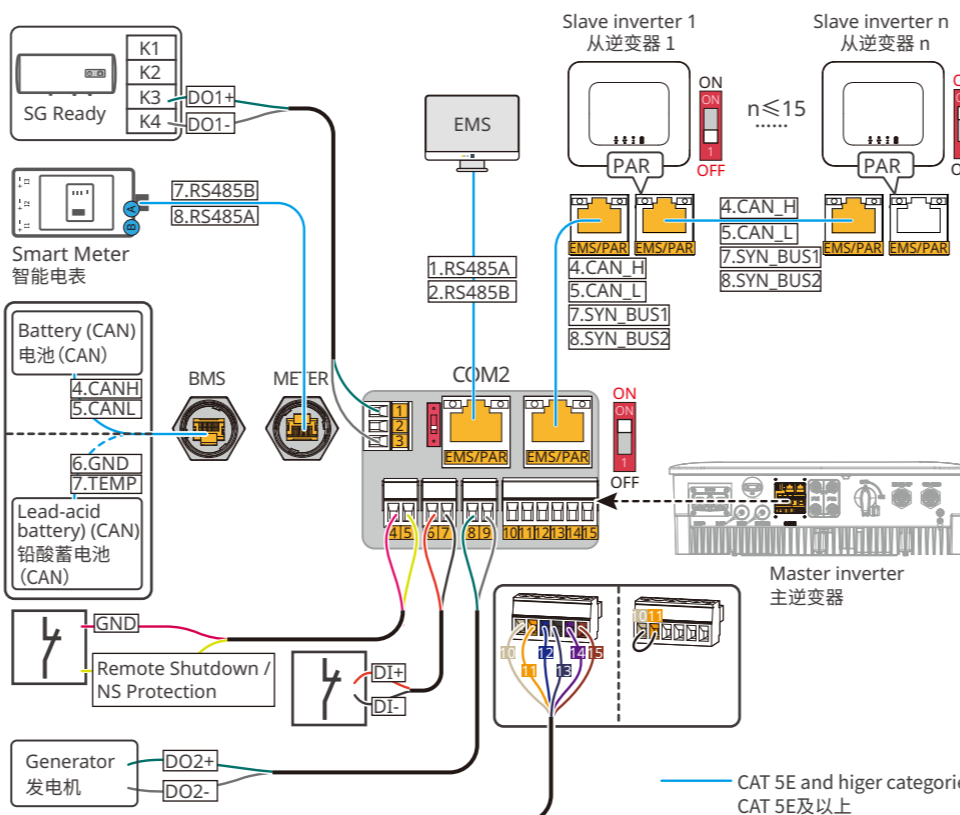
Slave inverter 1
从逆变器 1

Slave inverter n
从逆变器 n

ON
ON
1
OFF

n≤15
......

PAR
PAR

K1
K2
K3
K4
SG Ready
DO1+
DO1-

EMS

7.RS485B
8.RS485A
Smart Meter
智能电表

EMS/PAR
EMS/PAR
EMS/PAR
EMS/PAR

4.CAN_H
5.CAN_L
7.SYN_BUS1
8.SYN_BUS2

4.CAN_H
5.CAN_L
7.SYN_BUS1
8.SYN_BUS2

1.RS485A
2.RS485B

Battery (CAN)
电池(CAN)
4.CANH
5.CANL
6.GND
7.TEMP
Lead-acid battery) (CAN)
铅酸蓄电池
(CAN)

BMS
METER
COM2

1
2
3
EMS/PAR
EMS/PAR

ON
ON
1
OFF

4 5 6 7 8 9 10 11 12 13 14 15

Master inverter
主逆变器

GND
Remote Shutdown / NS Protection

DI+
DI-

10 11 12 13 14 15
10 11

Generator
发电机
DO2+
DO2-

CAT 5E and higer categori
CAT 5E及以上